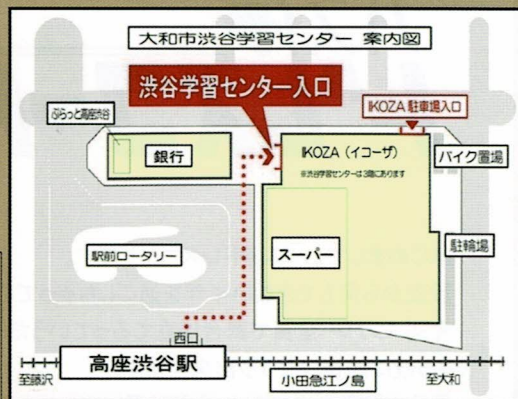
大和市渋谷学習センター 案内図

渋谷学習センター入口

IKOZA 駐車場入口

ぷらっと高座渋谷

銀行

IKOZA（イコーザ）

※渋谷学習センターは3階にあります

バイク置場

駐輪場

駅前ロータリー

スーパー

西口

高座渋谷駅

至藤沢

小田急江ノ島

至大和